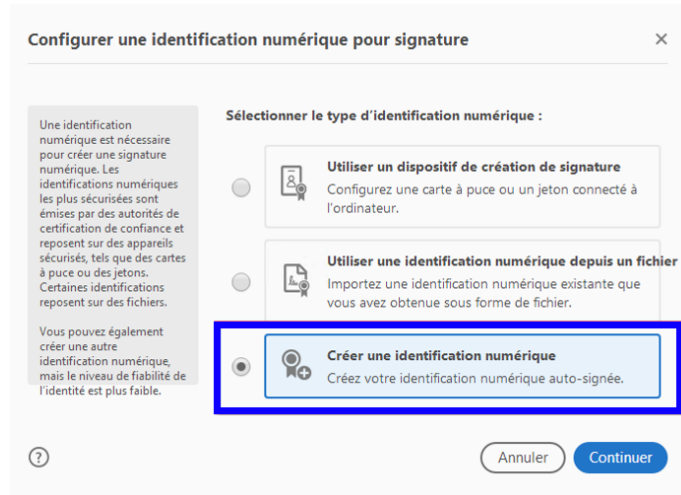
Configurer une identification numérique pour signature

×

Une identification numérique est nécessaire pour créer une signature numérique. Les identifications numériques les plus sécurisées sont émises par des autorités de certification de confiance et reposent sur des appareils sécurisés, tels que des cartes à puce ou des jetons. Certaines identifications reposent sur des fichiers.

Vous pouvez également créer une autre identification numérique, mais le niveau de fiabilité de l'identité est plus faible.

Sélectionner le type d'identification numérique :

Utiliser un dispositif de création de signature
Configurez une carte à puce ou un jeton connecté à l'ordinateur.

Utiliser une identification numérique depuis un fichier
Importez une identification numérique existante que vous avez obtenue sous forme de fichier.

Créer une identification numérique
Créez votre identification numérique auto-signée.

?

Annuler

Continuer